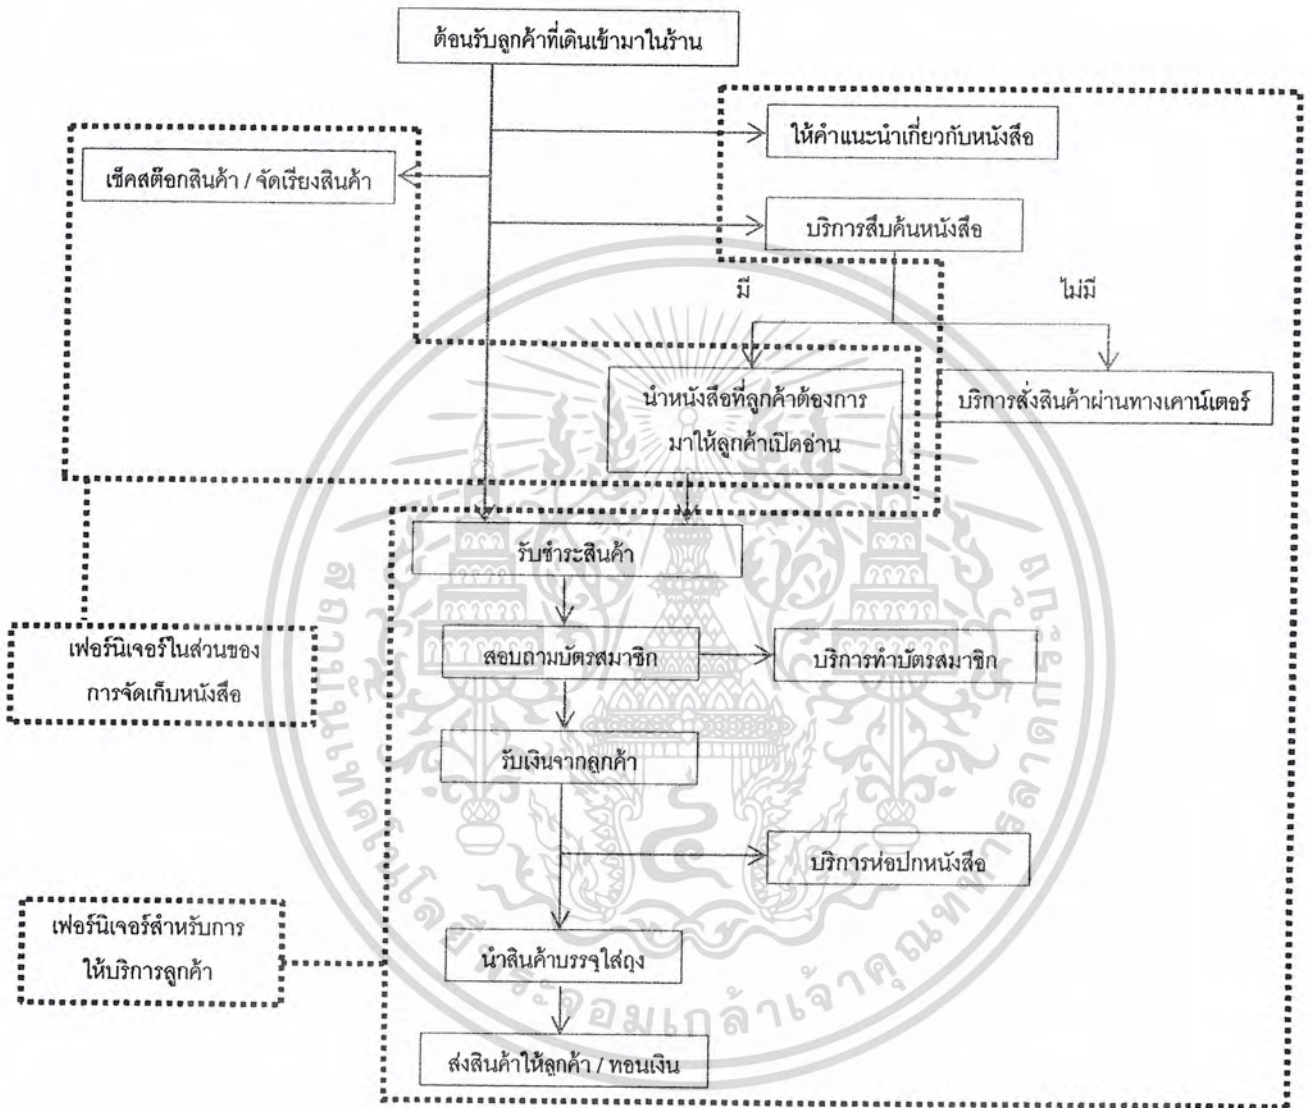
ต้อนรับลูกค้าที่เดินเข้ามาในร้าน

ให้คำแนะนำเกี่ยวกับหนังสือ

เช็คสต๊อกสินค้า / จัดเรียงสินค้า

บริการสืบค้นหนังสือ

มี

ไม่มี

นำหนังสือที่ลูกค้าต้องการมาให้ลูกค้าเปิดอ่าน

บริการสั่งสินค้าผ่านทางเคาน์เตอร์

รับชำระสินค้า

เฟอร์นิเจอร์ในส่วนของการจัดเก็บหนังสือ

สอบถามบัตรสมาชิก

บริการทำบัตรสมาชิก

รับเงินจากลูกค้า

บริการห่อปกหนังสือ

เฟอร์นิเจอร์สำหรับการให้บริการลูกค้า

นำสินค้าบรรจุใส่ถุง

ส่งสินค้าให้ลูกค้า / ทอนเงิน